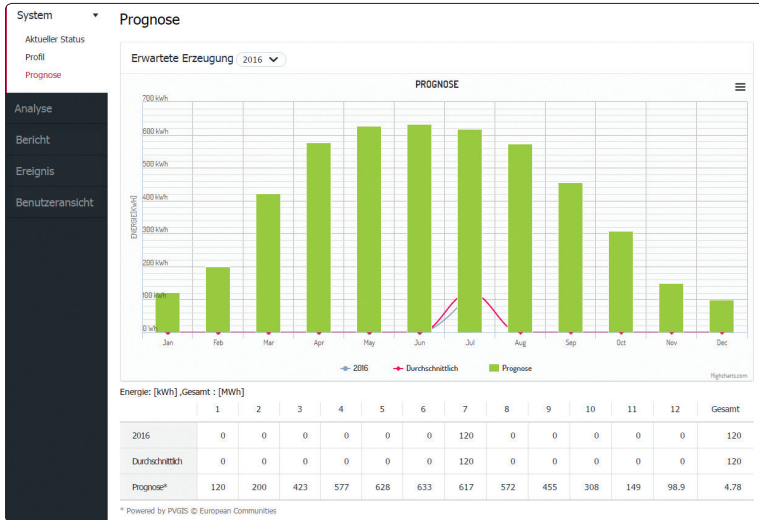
System

Aktueller Status

Profil

Prognose

Analyse

Bericht

Ereignis

Benutzeransicht

Prognose

Erwartete Erzeugung 2016

PROGNOSE

700 kWh

600 kWh

500 kWh

400 kWh

300 kWh

200 kWh

100 kWh

0 kWh

ENERGIE[kWh]

Jan Feb Mar Apr May Jun Jul Aug Sep Oct Nov Dec

2016 Durchschnittlich Prognose

Highcharts.com

Energie: [kWh] ,Gesamt : [MWh]

| | 1 | 2 | 3 | 4 | 5 | 6 | 7 | 8 | 9 | 10 | 11 | 12 | Gesamt |
|---|---|---|---|---|---|---|---|---|---|---|---|---|---|
| 2016 | 0 | 0 | 0 | 0 | 0 | 0 | 120 | 0 | 0 | 0 | 0 | 0 | 120 |
| Durchschnittlich | 0 | 0 | 0 | 0 | 0 | 0 | 120 | 0 | 0 | 0 | 0 | 0 | 120 |
| Prognose* | 120 | 200 | 423 | 577 | 628 | 633 | 617 | 572 | 455 | 308 | 149 | 98.9 | 4.78 |

* Powered by PVGIS © European Communities